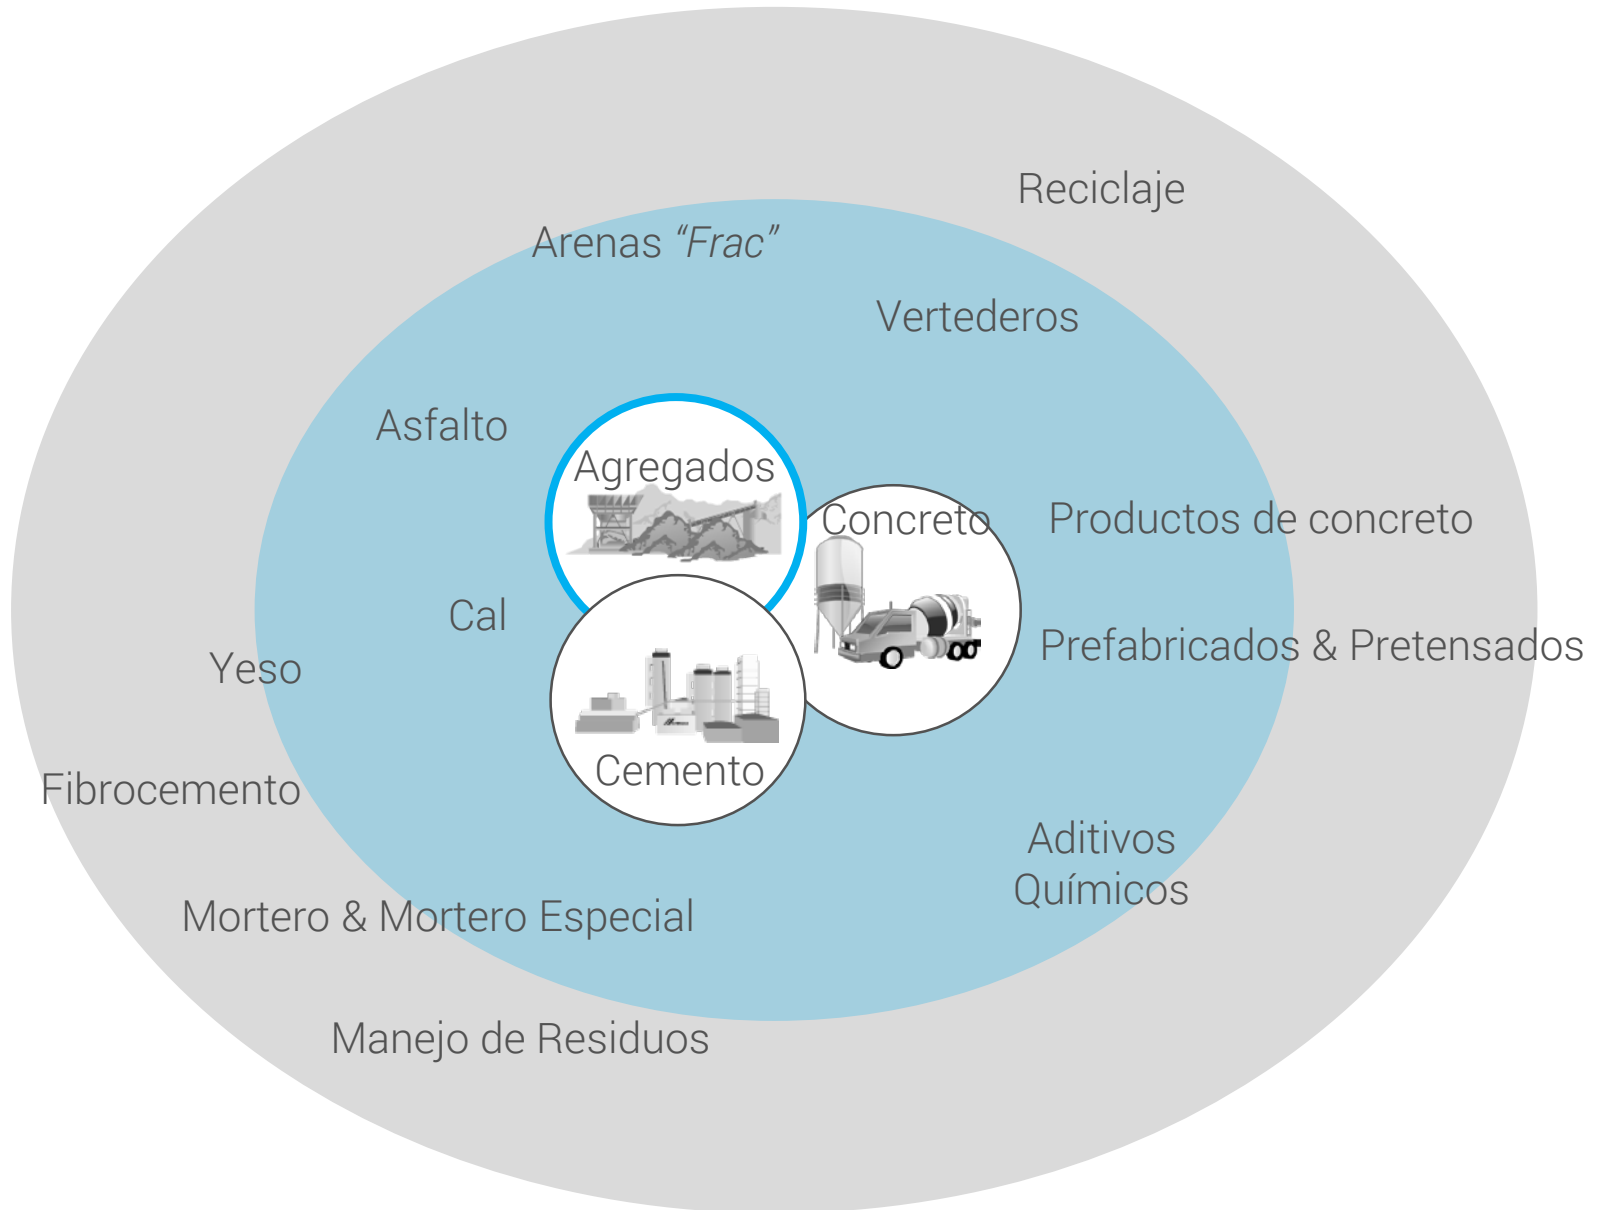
Reciclaje

Arenas *"Frac"*

Vertederos

Asfalto

Agregados

Concreto

Productos de concreto

Cal

Prefabricados & Pretensados

Yeso

Cemento

Fibrocemento

Aditivos Químicos

Mortero & Mortero Especial

Manejo de Residuos